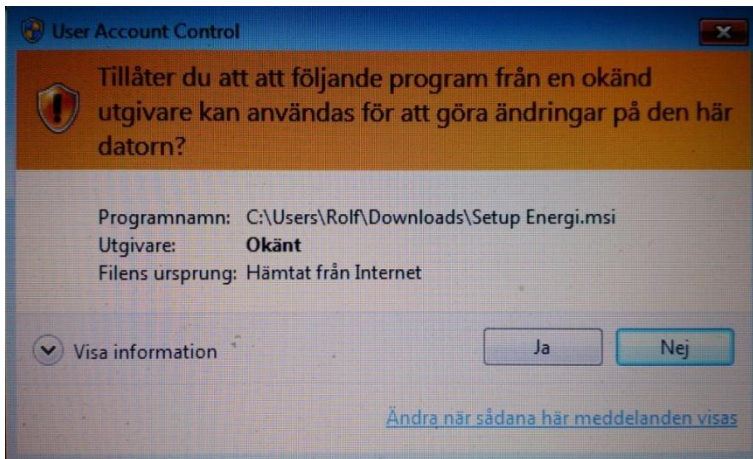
User Account Control

Tillåter du att att följande program från en okänd utgivare kan användas för att göra ändringar på den här datorn?

Programnamn: C:\Users\Rolf\Downloads\Setup Energi.msi
Utgivare: Okänt
Filens ursprung: Hämtat från Internet

Visa information

Ja

Nej

Ändra när sådana här meddelanden visas